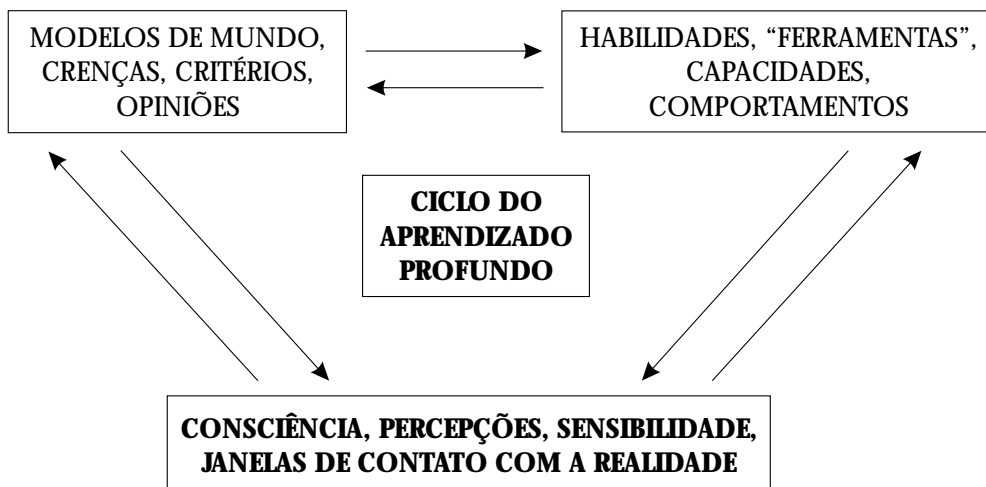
MODELOS DE MUNDO, CRENÇAS, CRITÉRIOS, OPINIÕES

HABILIDADES, “FERRAMENTAS”, CAPACIDADES, COMPORTAMENTOS

CICLO DO APRENDIZADO PROFUNDO

CONSCIÊNCIA, PERCEPÇÕES, SENSIBILIDADE, JANELAS DE CONTATO COM A REALIDADE